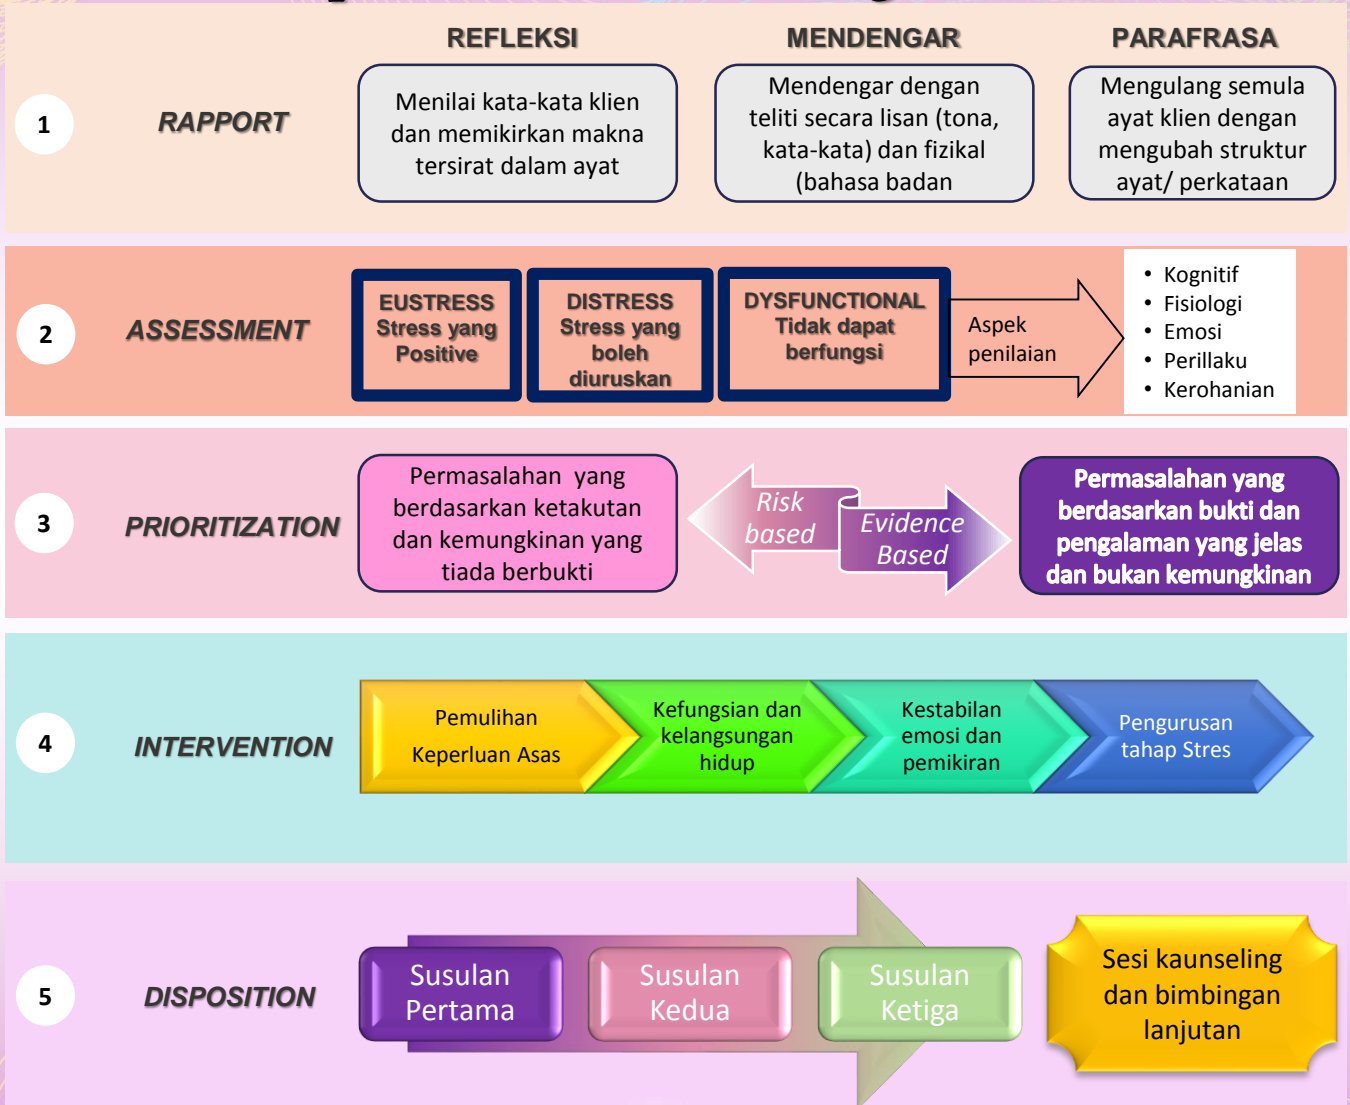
REFLEKSI

MENDENGAR

PARAFRASA

1

RAPPORT

Menilai kata-kata klien dan memikirkan makna tersirat dalam ayat

Mendengar dengan teliti secara lisan (tona, kata-kata) dan fizikal (bahasa badan

Mengulang semula ayat klien dengan mengubah struktur ayat/ perkataan

2

ASSESSMENT

EUSTRESS Stress yang Positive

DISTRESS Stress yang boleh diuruskan

DYSFUNCTIONAL Tidak dapat berfungsi

Aspek penilaian

• Kognitif
• Fisiologi
• Emosi
• Perillaku
• Kerohanian

3

PRIORITIZATION

Permasalahan yang berdasarkan ketakutan dan kemungkinan yang tiada berbukti

Risk based

Evidence Based

Permasalahan yang berdasarkan bukti dan pengalaman yang jelas dan bukan kemungkinan

4

INTERVENTION

Pemulihan Keperluan Asas

Kefungsian dan kelangsungan hidup

Kestabilan emosi dan pemikiran

Pengurusan tahap Stres

5

DISPOSITION

Susulan Pertama

Susulan Kedua

Susulan Ketiga

Sesi kaunseling dan bimbingan lanjutan